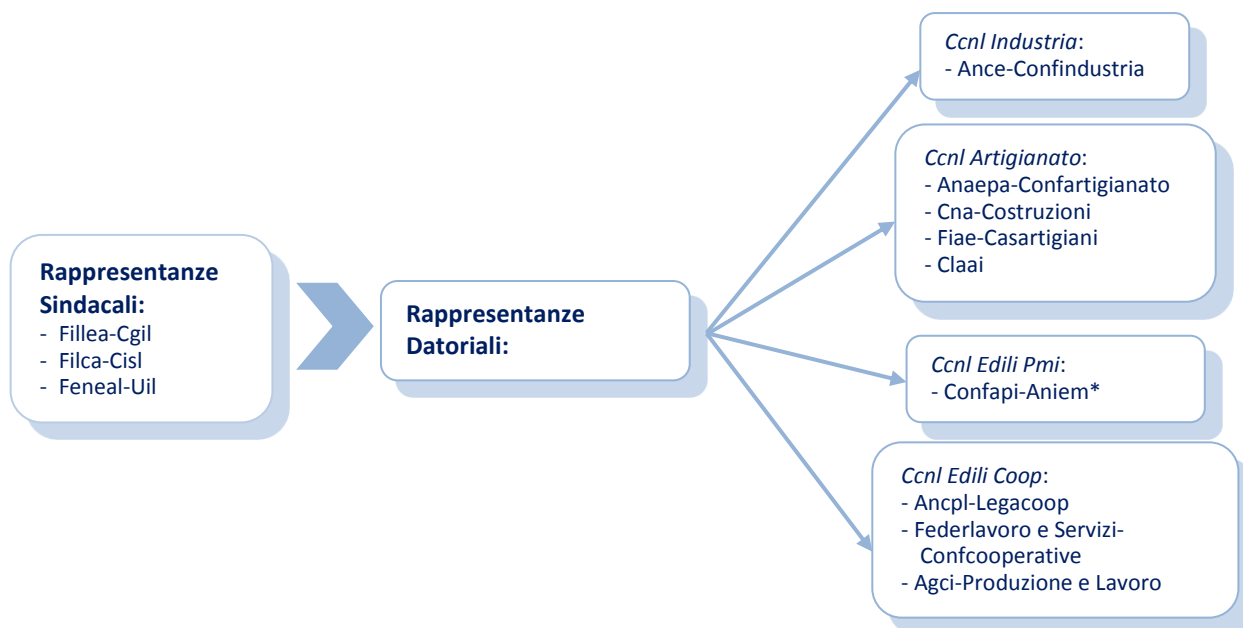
Rappresentanze Sindacali:
- Fillea-Cgil
- Filca-Cisl
- Feneal-Uil

Rappresentanze Datoriali:

Ccnl Industria:
- Ance-Confindustria

Ccnl Artigianato:
- Anaepa-Confartigianato
- Cna-Costruzioni
- Fiae-Casartigiani
- Claai

Ccnl Edili Pmi:
- Confapi-Aniem*

Ccnl Edili Coop:
- Ancpl-Legacoop
- Federlavoro e Servizi-Confcooperative
- Agci-Produzione e Lavoro